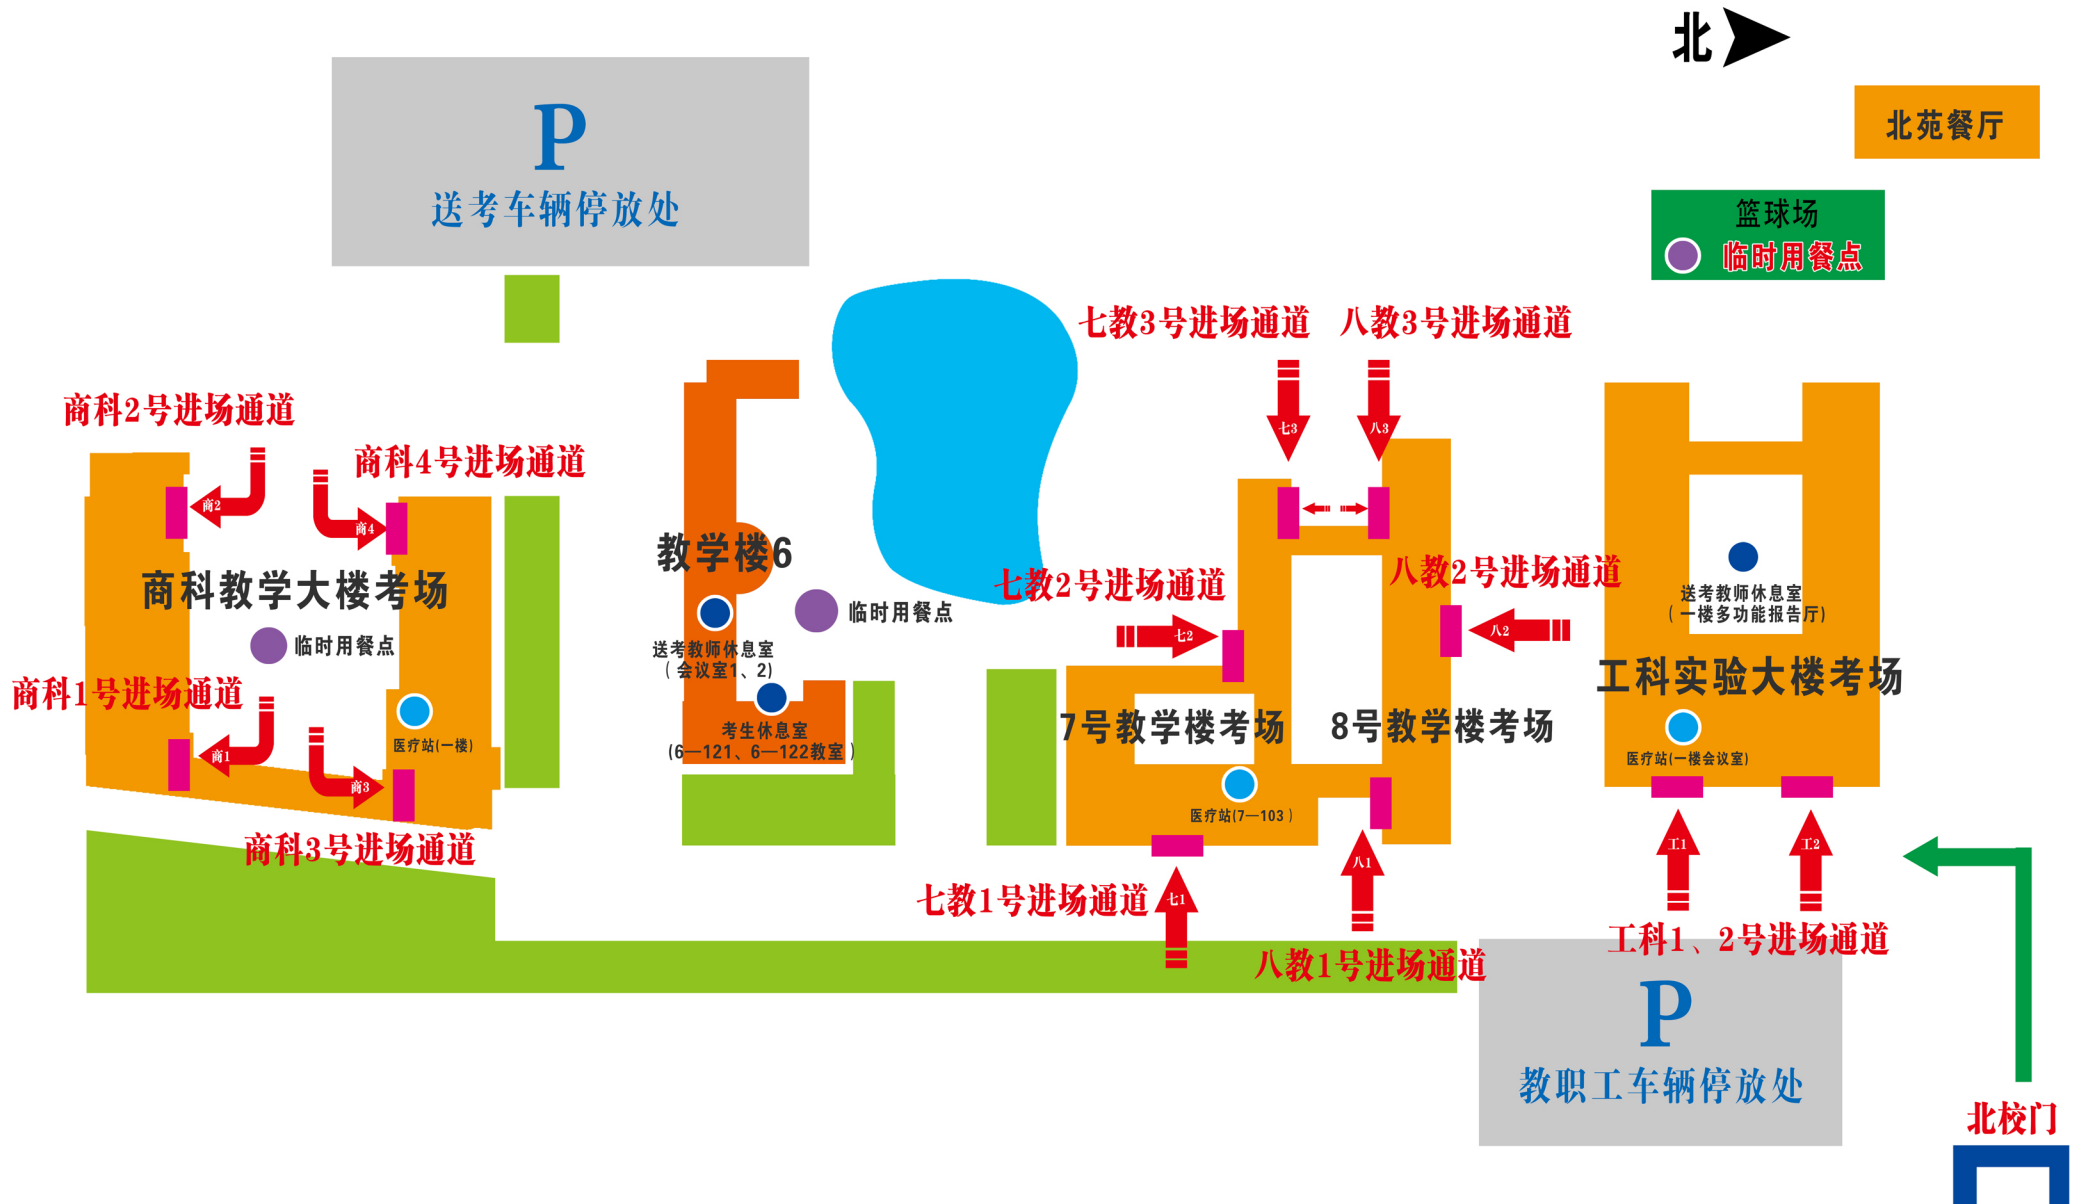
北

北苑餐厅

P
送考车辆停放处

篮球场
临时用餐点

七教3号进场通道
八教3号进场通道

商科2号进场通道
商科4号进场通道

七3
八3

商2
商4

教学楼6

商科教学大楼考场

临时用餐点

临时用餐点

七教2号进场通道
八教2号进场通道

送考教师休息室
（一楼多功能报告厅）

七2
八2

送考教师休息室
（会议室1、2）

商科1号进场通道

工科实验大楼考场

考生休息室
（6—121、6—122教室）

医疗站(一楼)

7号教学楼考场
8号教学楼考场

商1
商3

医疗站(一楼会议室)

医疗站(7—103)

商科3号进场通道

八1
工1
工2

七教1号进场通道
七1

工科1、2号进场通道

八教1号进场通道

P
教职工车辆停放处

北校门